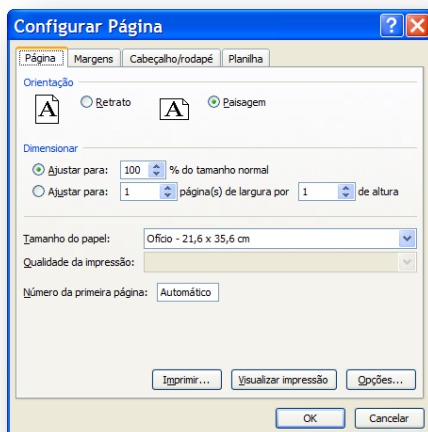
Configurar Página

Página | Margens | Cabeçalho/rodapé | Planilha

Orientação

Retrato

Paisagem

Dimensionar

Ajustar para: 100 % do tamanho normal

Ajustar para: 1 página(s) de largura por 1 de altura

Tamanho do papel: Ofício - 21,6 x 35,6 cm

Qualidade da impressão:

Número da primeira página: Automático

Imprimir...

Visualizar impressão

Opções...

OK

Cancelar